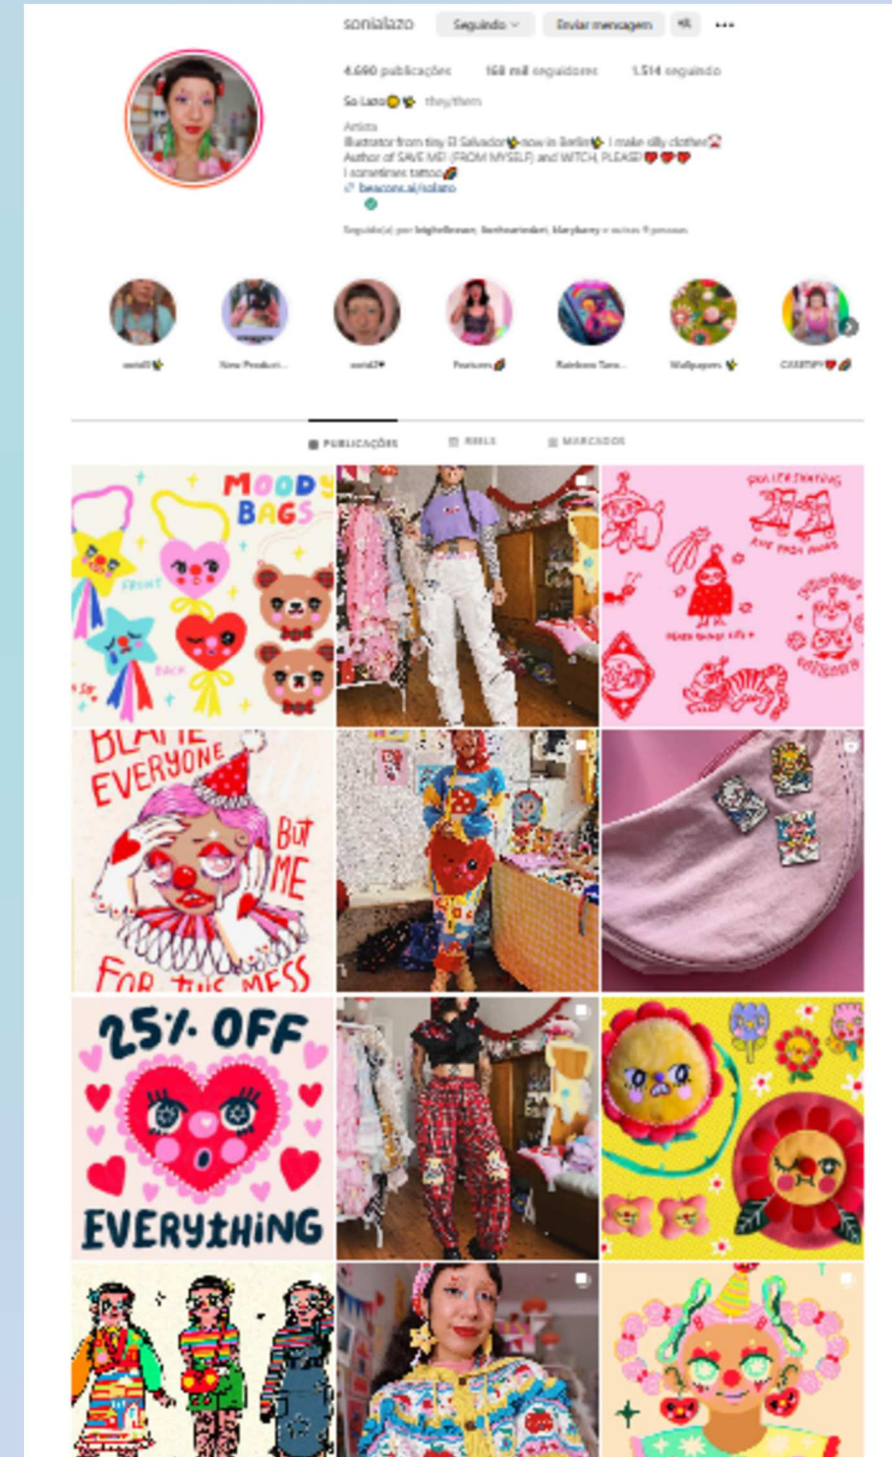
sonialazo Seguindo Enviar mensagem

4.690 publicações 168 mil seguidores 1.514 seguindo

So Lazo they/them

Artista
Illustrator from tiny El Salvador now in Berlin I make silly clothes
Author of SAVE ME! (FROM MYSELF) and WITCH, PLEASE!
I sometimes tattoo
beacons.ai/solazo

Seguido(a) por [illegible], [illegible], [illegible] e outras 9 pessoas

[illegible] New Product... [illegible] Features Rainbow Tara... Wallpapers CASTIFY

PUBLICAÇÕES REELS MARCADOS

MOODY BAGS
FRONT
BACK

ROLLER SKATING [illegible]

BLAME EVERYONE BUT ME FOR THIS MESS

25% OFF EVERYTHING